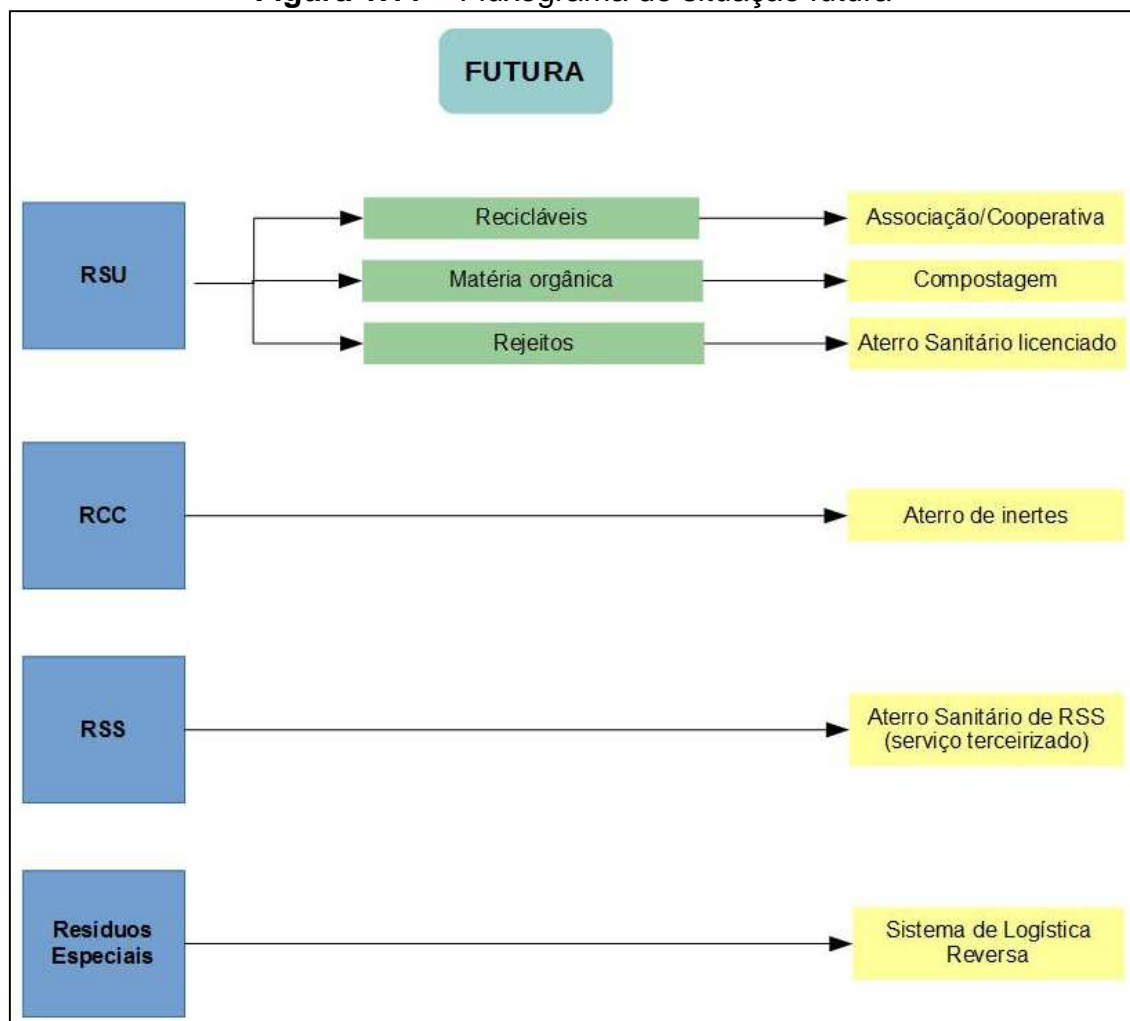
Figura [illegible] – Fluxograma de situação futura

FUTURA

RSU

Recicláveis

Associação/Cooperativa

Matéria orgânica

Compostagem

Rejeitos

Aterro Sanitário licenciado

RCC

Aterro de inertes

RSS

Aterro Sanitário de RSS (serviço terceirizado)

Resíduos Especiais

Sistema de Logística Reversa